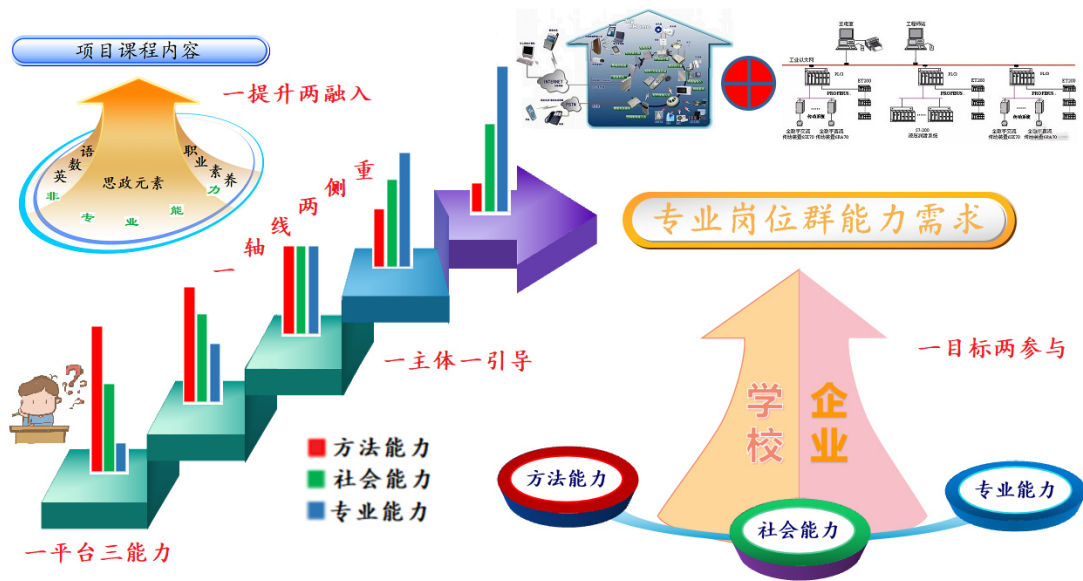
项目课程内容

一提升两融入

英
语
数
思政元素
职
业
素
养
非
专
业
能
力

一
轴
线
两
侧
重

专业岗位群能力需求

一主体一引导

一目标两参与

学
校
企
业

方法能力
社会能力
专业能力

方法能力
社会能力
专业能力

一平台三能力

INTERNET
PSTN

工控机
工程师站
工业以太网
PLC
ET200
PROFIBUS
S7-300
全数字交流传动装置6RA70